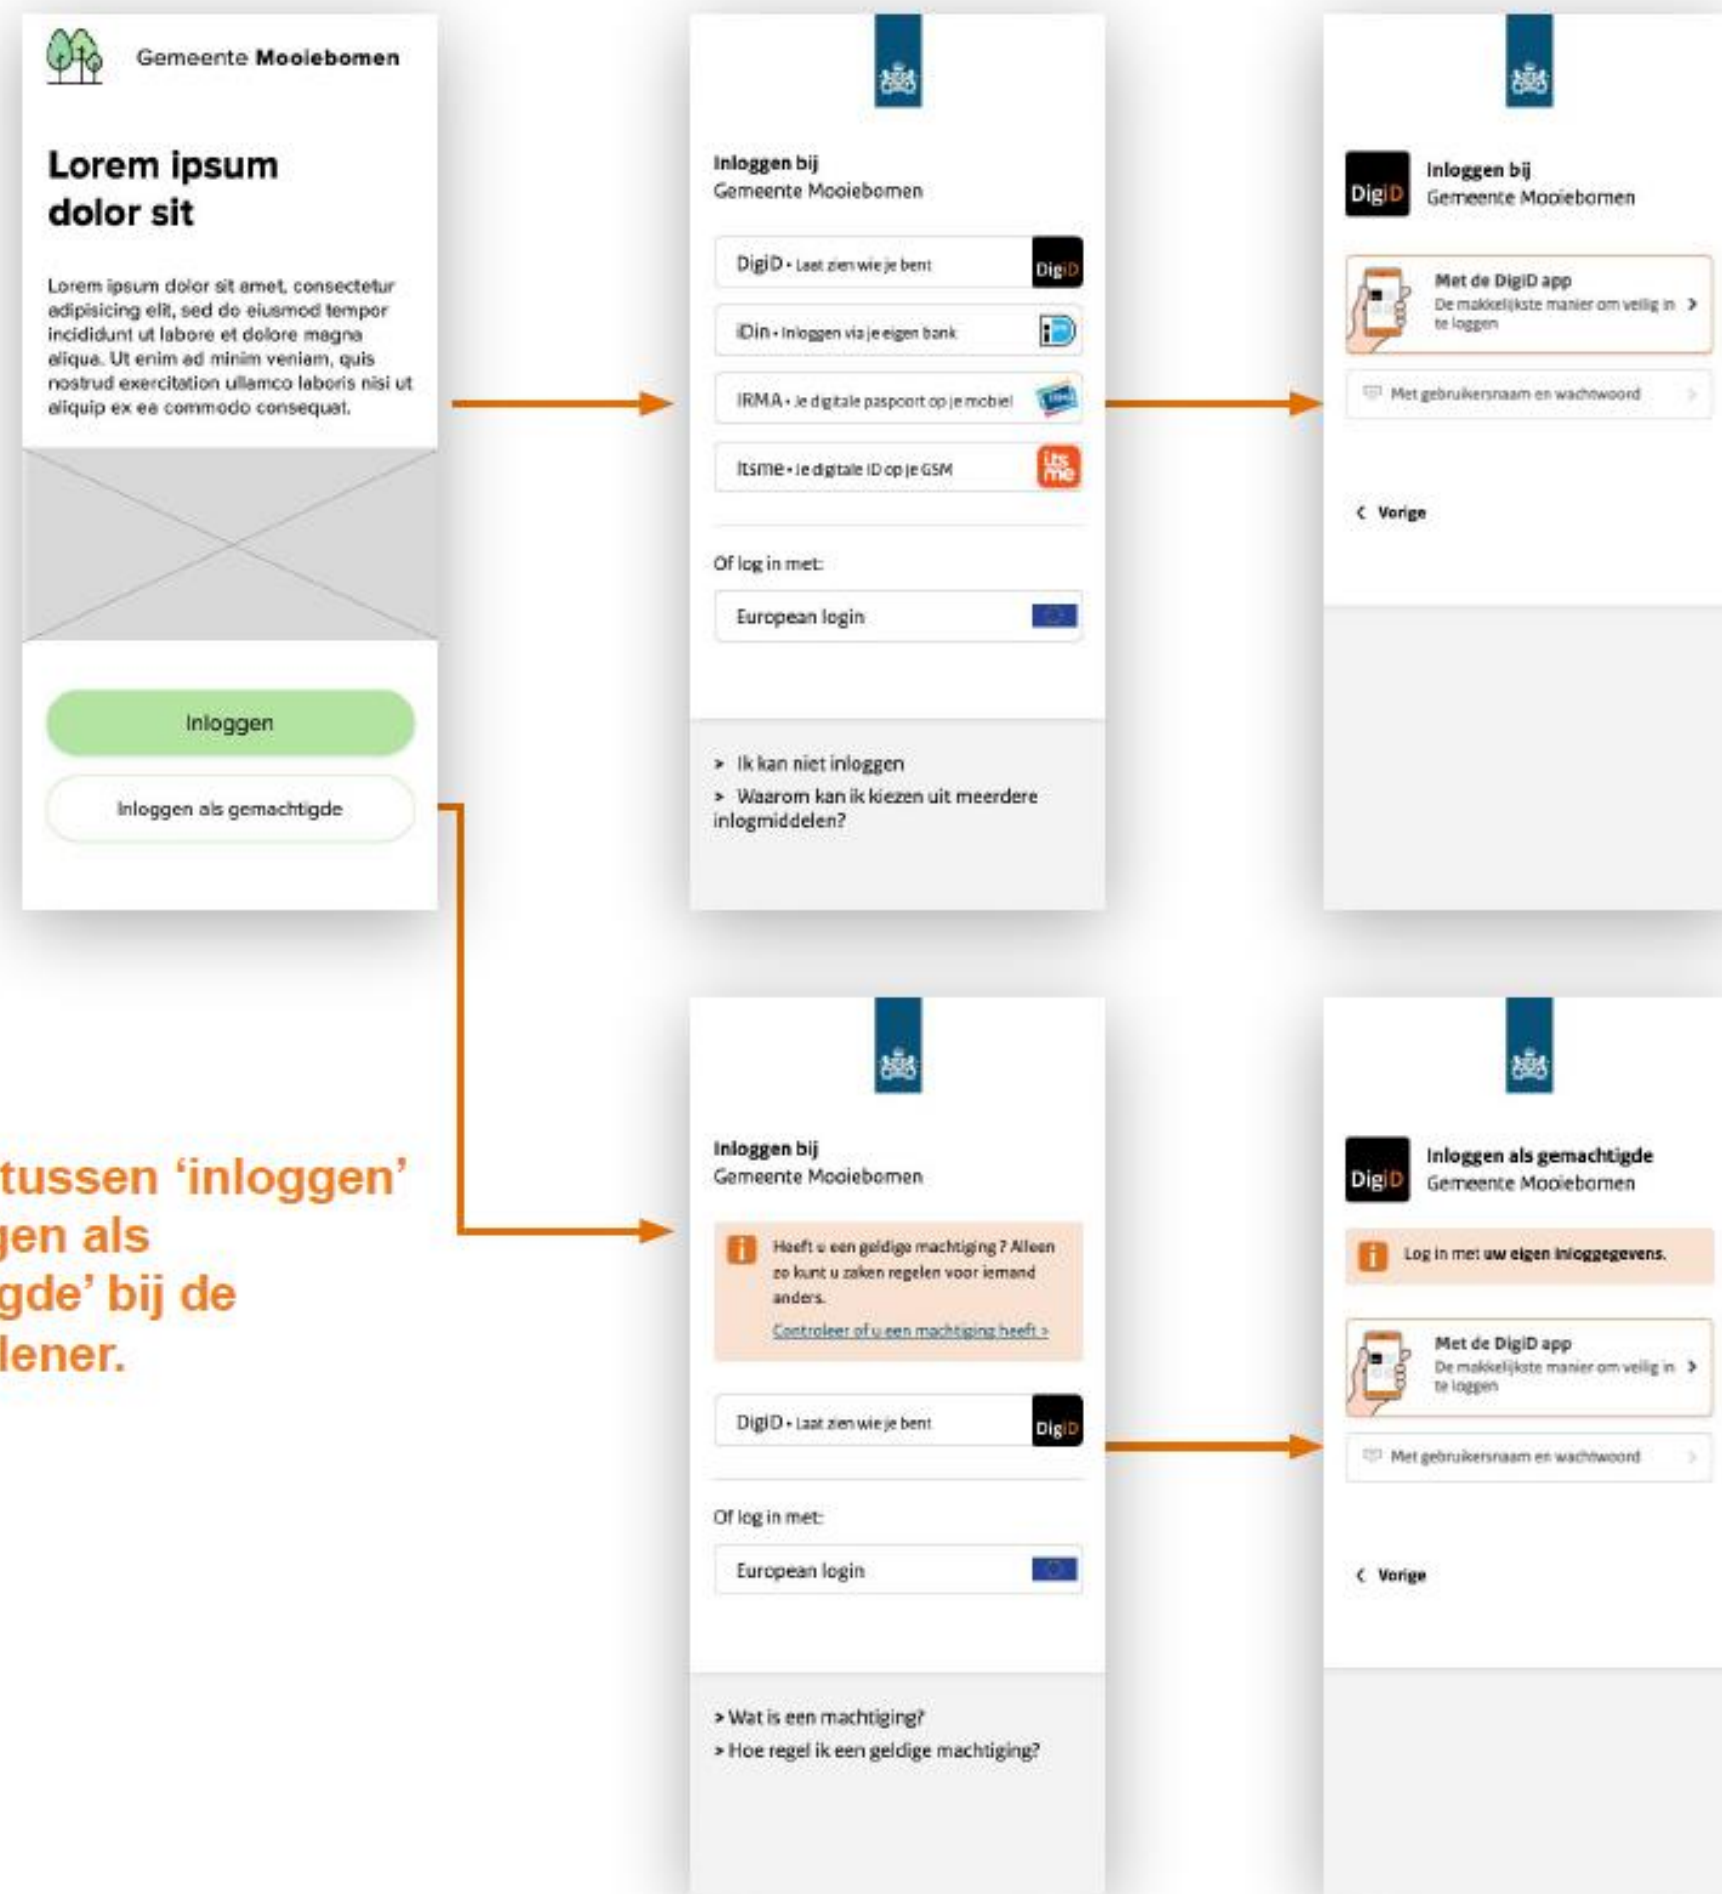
Gemeente Mooiebomen

Lorem ipsum dolor sit

Lorem ipsum dolor sit amet, consectetur adipisicing elit, sed do eiusmod tempor incididunt ut labore et dolore magna aliqua. Ut enim ad minim veniam, quis nostrud exercitation ullamco laboris nisi ut aliquip ex ea commodo consequat.

Inloggen

Inloggen als gemachtigde

tussen 'inloggen' gen als gde' bij de lener.

Inloggen bij
Gemeente Mooiebomen

DigiD • Laat zien wie je bent DigiD

iDin • Inloggen via je eigen bank

IRMA • Je digitale paspoort op je mobiel

Itsme • Je digitale ID op je GSM

Of log in met:

European login

> Ik kan niet inloggen
> Waarom kan ik kiezen uit meerdere inlogmiddelen?

DigiD Inloggen bij
Gemeente Mooiebomen

Met de DigiD app
De makkelijkste manier om veilig in te loggen

Met gebruikersnaam en wachtwoord

Vorige

Inloggen bij
Gemeente Mooiebomen

Heeft u een geldige machtiging? Alleen zo kunt u zaken regelen voor iemand anders.
Controleer of u een machtiging heeft >

DigiD • Laat zien wie je bent DigiD

Of log in met:

European login

> Wat is een machtiging?
> Hoe regel ik een geldige machtiging?

DigiD Inloggen als gemachtigde
Gemeente Mooiebomen

Log in met uw eigen inloggegevens.

Met de DigiD app
De makkelijkste manier om veilig in te loggen

Met gebruikersnaam en wachtwoord

Vorige